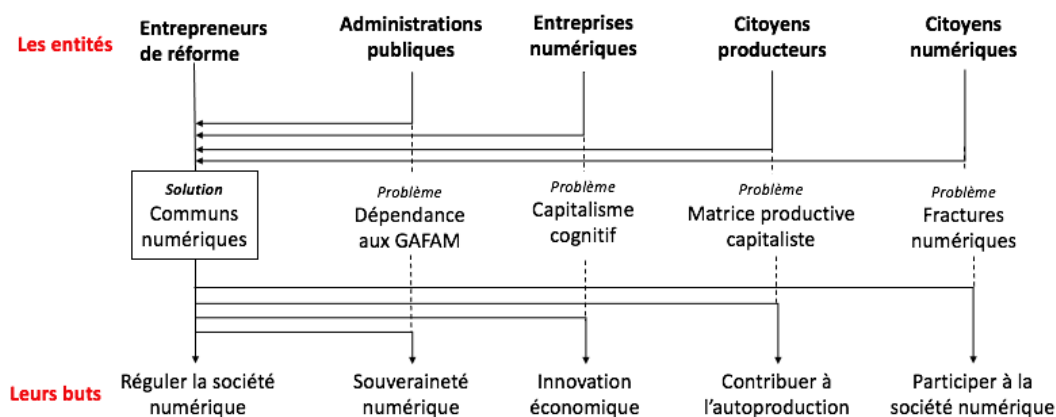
Les entités

Entrepreneurs de réforme

Administrations publiques

Entreprises numériques

Citoyens producteurs

Citoyens numériques

Solution
Communs numériques

Problème
Dépendance aux GAFAM

Problème
Capitalisme cognitif

Problème
Matrice productive capitaliste

Problème
Fractures numériques

Leurs buts

Réguler la société numérique

Souveraineté numérique

Innovation économique

Contribuer à l'autoproduction

Participer à la société numérique